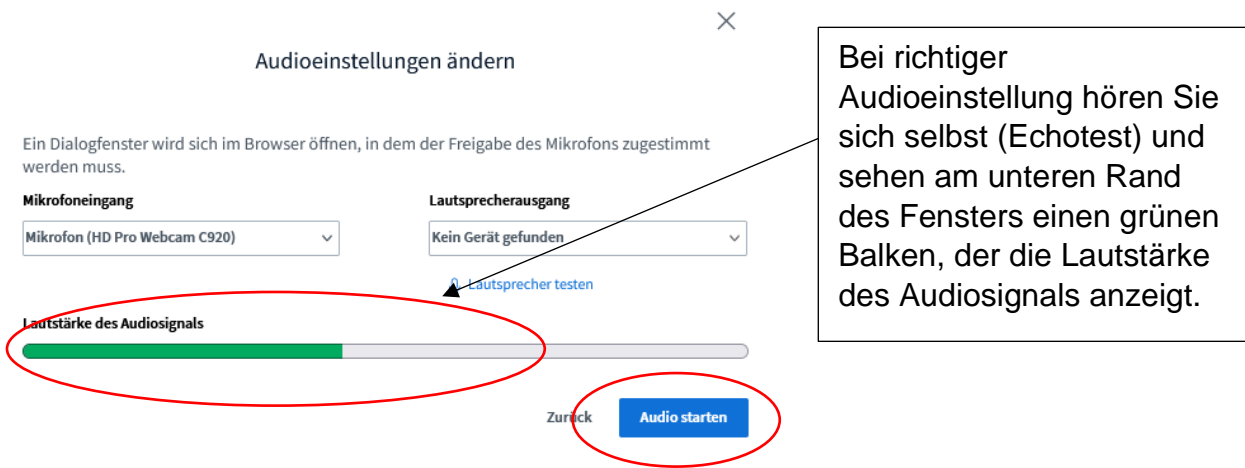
×

Audioeinstellungen ändern

Ein Dialogfenster wird sich im Browser öffnen, in dem der Freigabe des Mikrofons zugestimmt werden muss.

Mikrofoneingang

Mikrofon (HD Pro Webcam C920)

Lautsprecherausgang

Kein Gerät gefunden

Lautsprecher testen

Lautstärke des Audiosignals

Zurück

Audio starten

Bei richtiger Audioeinstellung hören Sie sich selbst (Echotest) und sehen am unteren Rand des Fensters einen grünen Balken, der die Lautstärke des Audiosignals anzeigt.